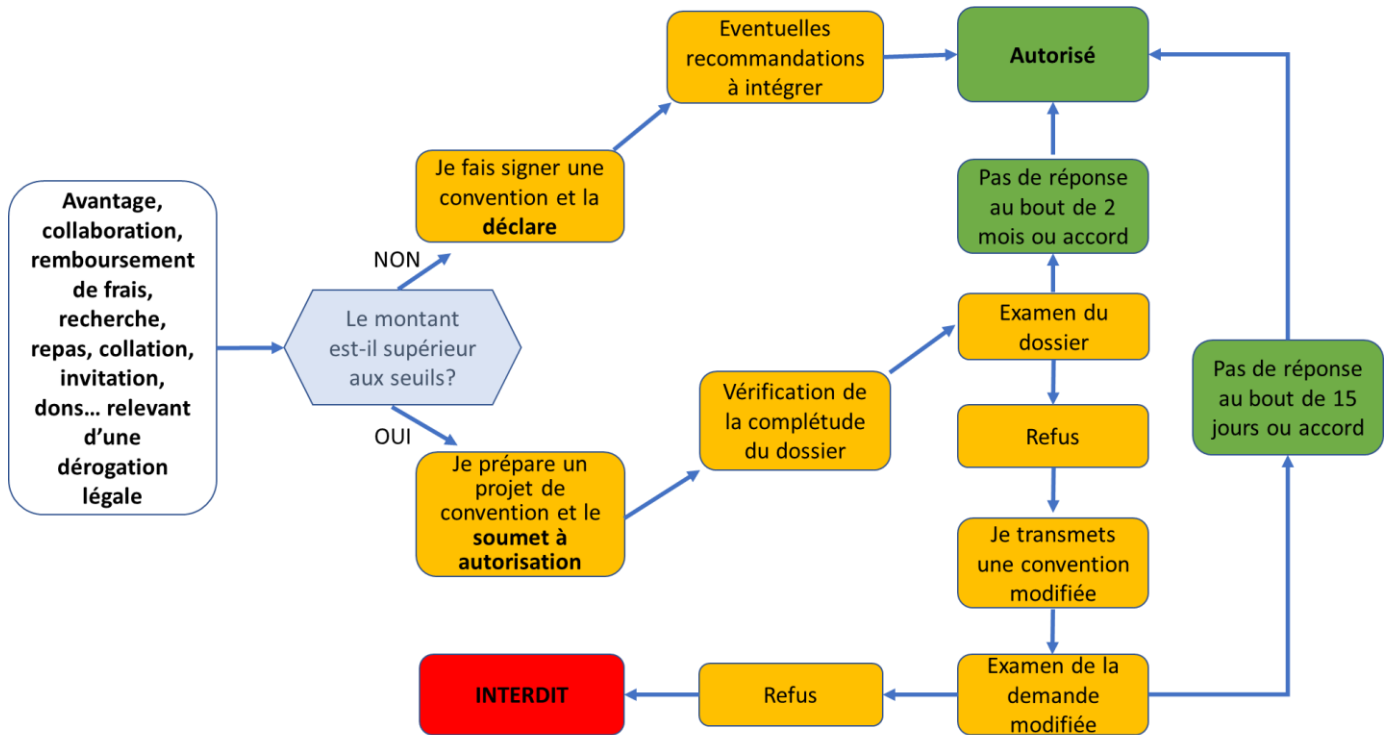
Avantage, collaboration, remboursement de frais, recherche, repas, collation, invitation, dons… relevant d'une dérogation légale

Le montant est-il supérieur aux seuils?

NON

Je fais signer une convention et la **déclare**

Eventuelles recommandations à intégrer

Autorisé

OUI

Je prépare un projet de convention et le **soumet à autorisation**

Vérification de la complétude du dossier

Examen du dossier

Pas de réponse au bout de 2 mois ou accord

Refus

Je transmets une convention modifiée

Examen de la demande modifiée

Pas de réponse au bout de 15 jours ou accord

Refus

INTERDIT